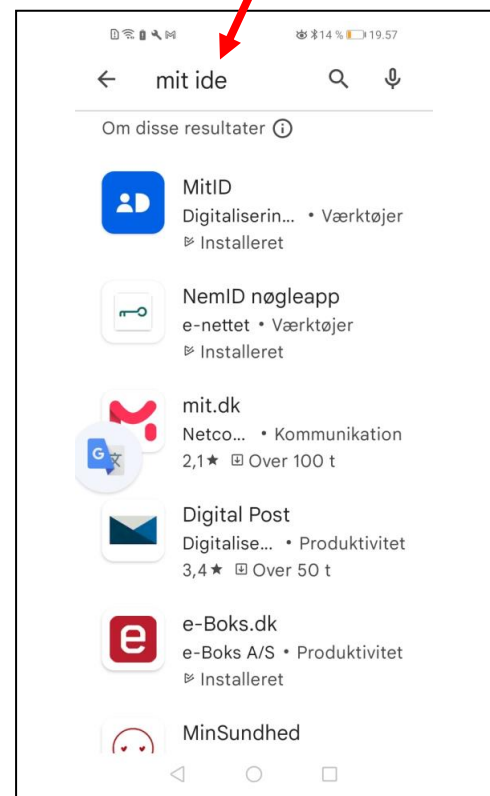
14 % 19.57

mit ide

Om disse resultater

MitID
Digitaliserin... • Værktøjer
Installeret

NemID nøgleapp
e-nettet • Værktøjer
Installeret

mit.dk
Netco... • Kommunikation
2,1★ Over 100 t

Digital Post
Digitalise... • Produktivitet
3,4★ Over 50 t

e-Boks.dk
e-Boks A/S • Produktivitet
Installeret

MinSundhed